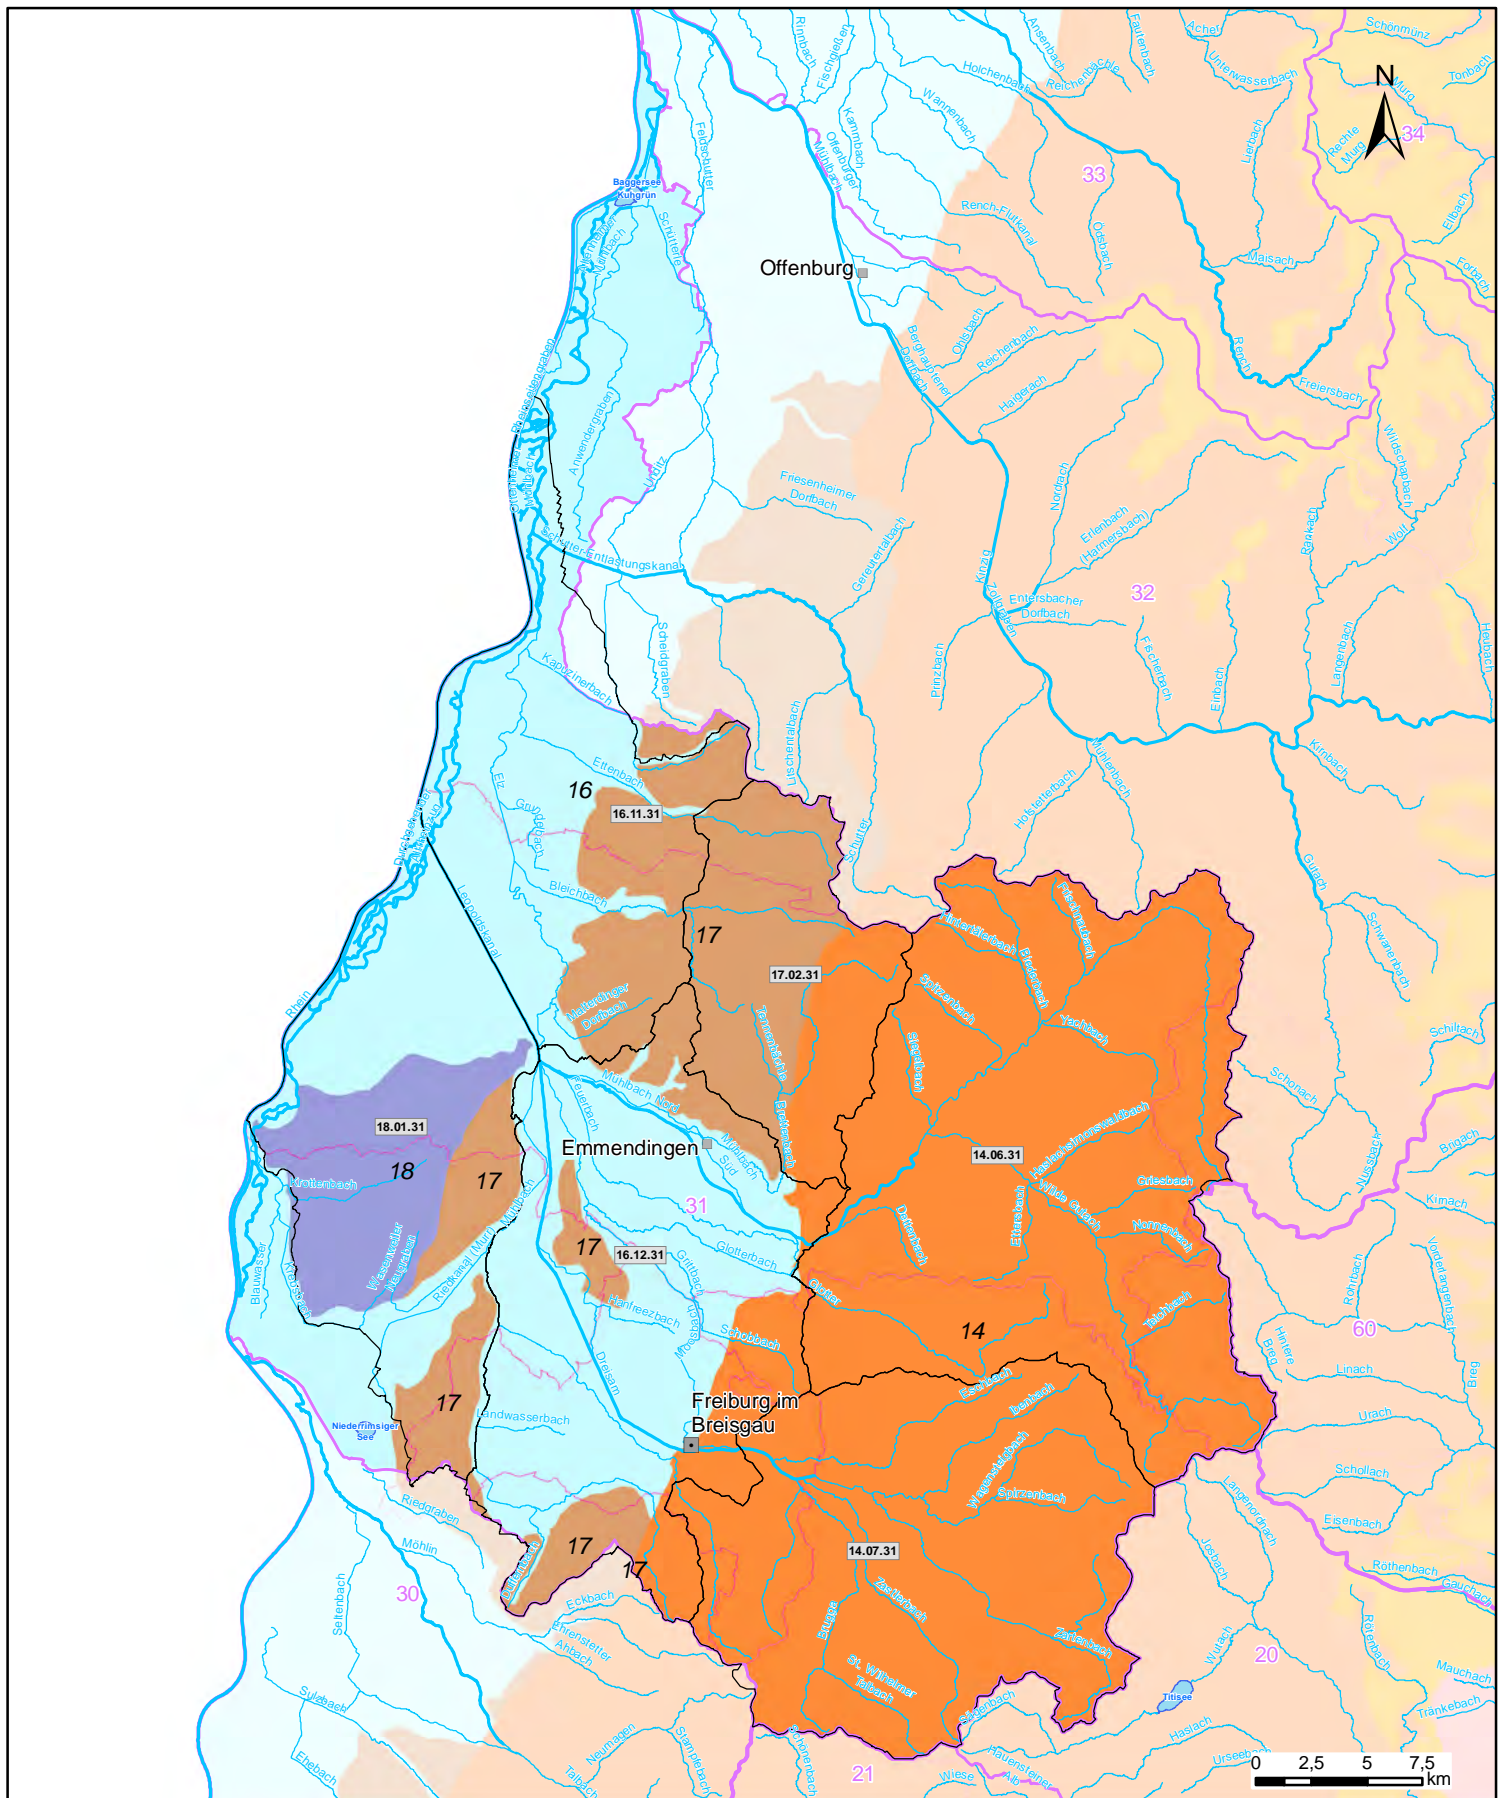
N
Offenburg
Emmendingen
Freiburg im Breisgau
16
17
18
14
16.11.31
17.02.31
18.01.31
14.06.31
16.12.31
14.07.31
33
34
32
31
30
20
21
60
Rhein
Leopoldskanal
Elz
Dreisam
Kinzig
Rench
Murg
Schutter
Glotter
Wilde Gutach
Brugga
Zastlerbach
Wagensteigbach
Eschbach
Ibenbach
Spirzenbach
Rotbach
Zartenbach
St. Wilhelmer Talbach
Ettenbach
Bleichbach
Mühlbach Nord
Mühlbach Süd
Glotterbach
Hanfreezbach
Schobbach
Landwasserbach
Riedgraben
Möhlin
Blauwasser
Krottenbach
Kapuzinerbach
Scheidgraben
Unditz
Anwendergraben
Schutter-Entlastungskanal
Friesenheimer Dorfbach
Gereutertalbach
Prinzbach
Litschentalbach
Schutter
Hohlstetterbach
Mühlenbach
Einbach
Fischerbach
Entersbacher Dorfbach
Nordrach
Haigerach
Reichenbach
Ohlsbach
Durbach
Rench-Flutkanal
Ödsbach
Holchenbach
Wannenbach
Kammbach
Mühlbach
Rinnbach
Fischgießen
Feldschutter
Baggersee Kuhgrün
Achert
Unterwasserbach
Schönmünz
Tonbach
Rechte Murg
Lierbach
Maisach
Freiersbach
Wildschapbach
Wolf
Erlenbach (Harmersbach)
Langenbach
Heubach
Kirnbach
Gutach
Schwanenbach
Schiltach
Schonach
Nussbach
Brigach
Kirnach
Vorderlangenbach
Breg
Linach
Urach
Schollach
Eisenbach
Röthenbach
Gauchach
Rötenbach
Mauchach
Tränkebach
Haslach
Urseebach
Wutach
Josbach
Titisee
Langenordnach
Hintere Breg
Tälchbach
Nonnenbach
Griesbach
Haslachsimonswaldbach
Ettersbach
Dettenbach
Yachbach
Siegelbach
Spitzenbach
Hinterzartenbach
Bruderbach
Brettenbach
Eckbach
Ehrenstetter Ahbach
Neumagen
Sulzbach
Ehebach
Seltenbach
Niederrimsiger See
Wasenweiler Neugraben
Riedkanal (Mühlbach)
Feuerbach
Malterdinger Dorfbach
Tennenbach
Gruntbach
Durchgehender Altrheinzug
Talbach
Stampferbach
Hauensteiner Alb
Wiese
Gießenbach
Sohlenbach
Forbach
Eilbach
Heubach
0 2,5 5 7,5 km